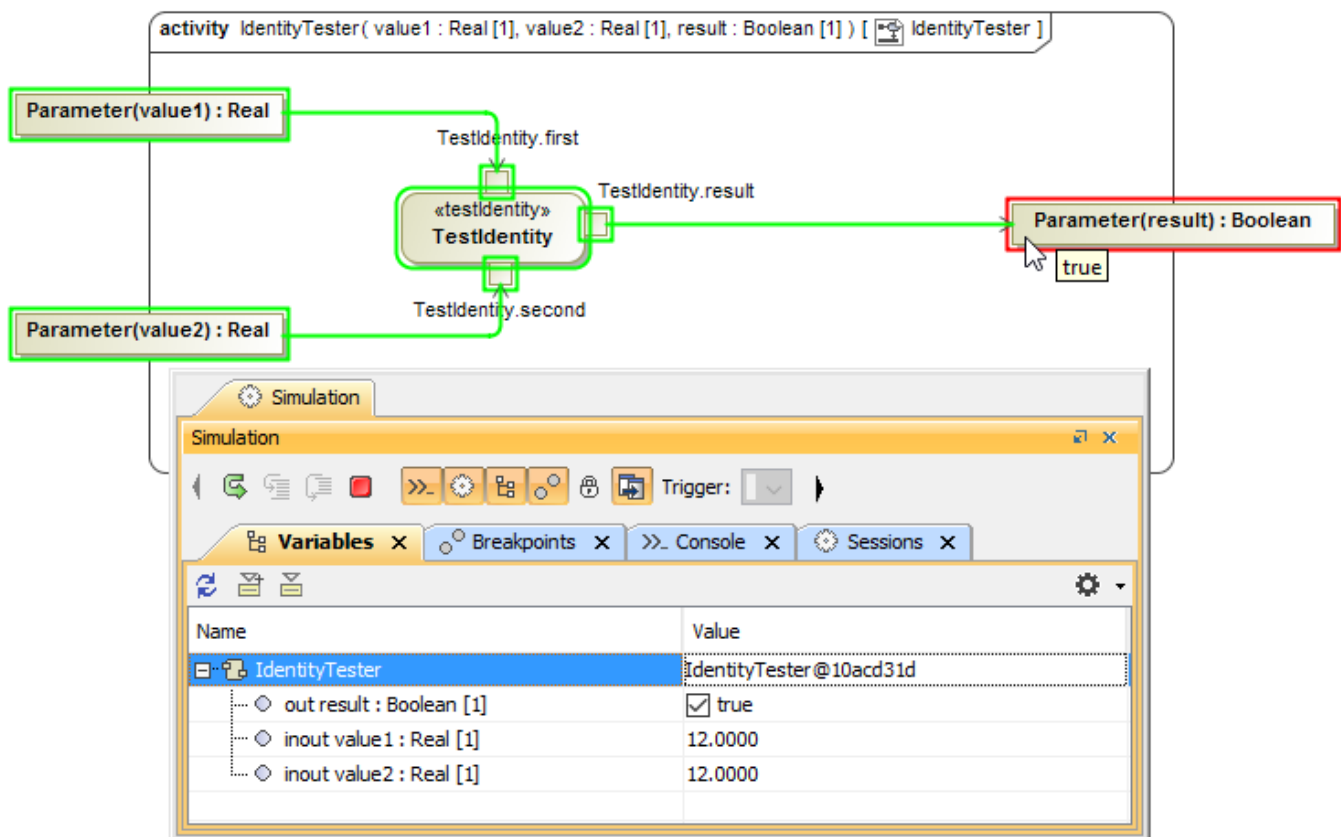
activity IdentityTester ( value1 : Real [1], value2 : Real [1], result : Boolean [1] ) [ IdentityTester ]

Parameter(value1) : Real

TestIdentity.first

«testIdentity»
TestIdentity

TestIdentity.result

Parameter(result) : Boolean

true

TestIdentity.second

Parameter(value2) : Real

Simulation

Simulation

Trigger:

Variables ✕ Breakpoints ✕ Console ✕ Sessions ✕

| Name | Value |
|---|---|
| IdentityTester | IdentityTester@10acd31d |
| out result : Boolean [1] | true |
| inout value1 : Real [1] | 12.0000 |
| inout value2 : Real [1] | 12.0000 |